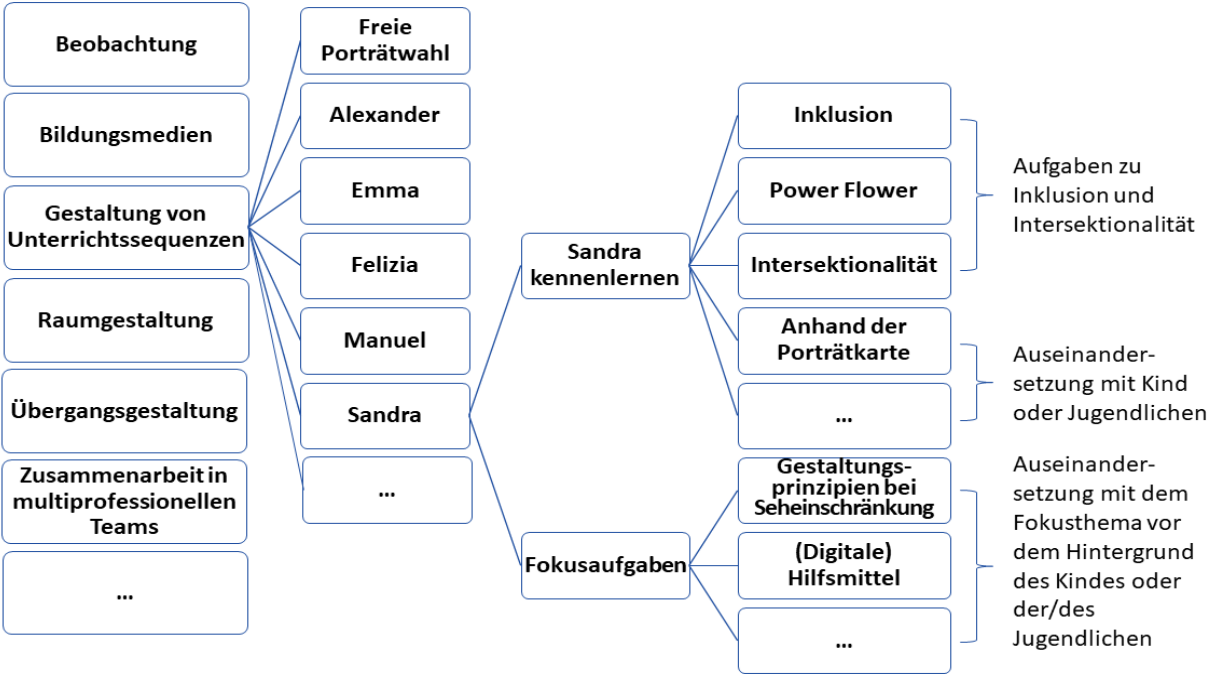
Beobachtung

Bildungsmedien

Gestaltung von Unterrichtssequenzen

Raumgestaltung

Übergangsgestaltung

Zusammenarbeit in multiprofessionellen Teams

...

Freie Porträtwahl

Alexander

Emma

Felizia

Manuel

Sandra

...

Sandra kennenlernen

Fokusaufgaben

Inklusion

Power Flower

Intersektionalität

Anhand der Porträtkarte

...

Gestaltungsprinzipien bei Seheinschränkung

(Digitale) Hilfsmittel

...

Aufgaben zu Inklusion und Intersektionalität

Auseinandersetzung mit Kind oder Jugendlichen

Auseinandersetzung mit dem Fokusthema vor dem Hintergrund des Kindes oder der/des Jugendlichen